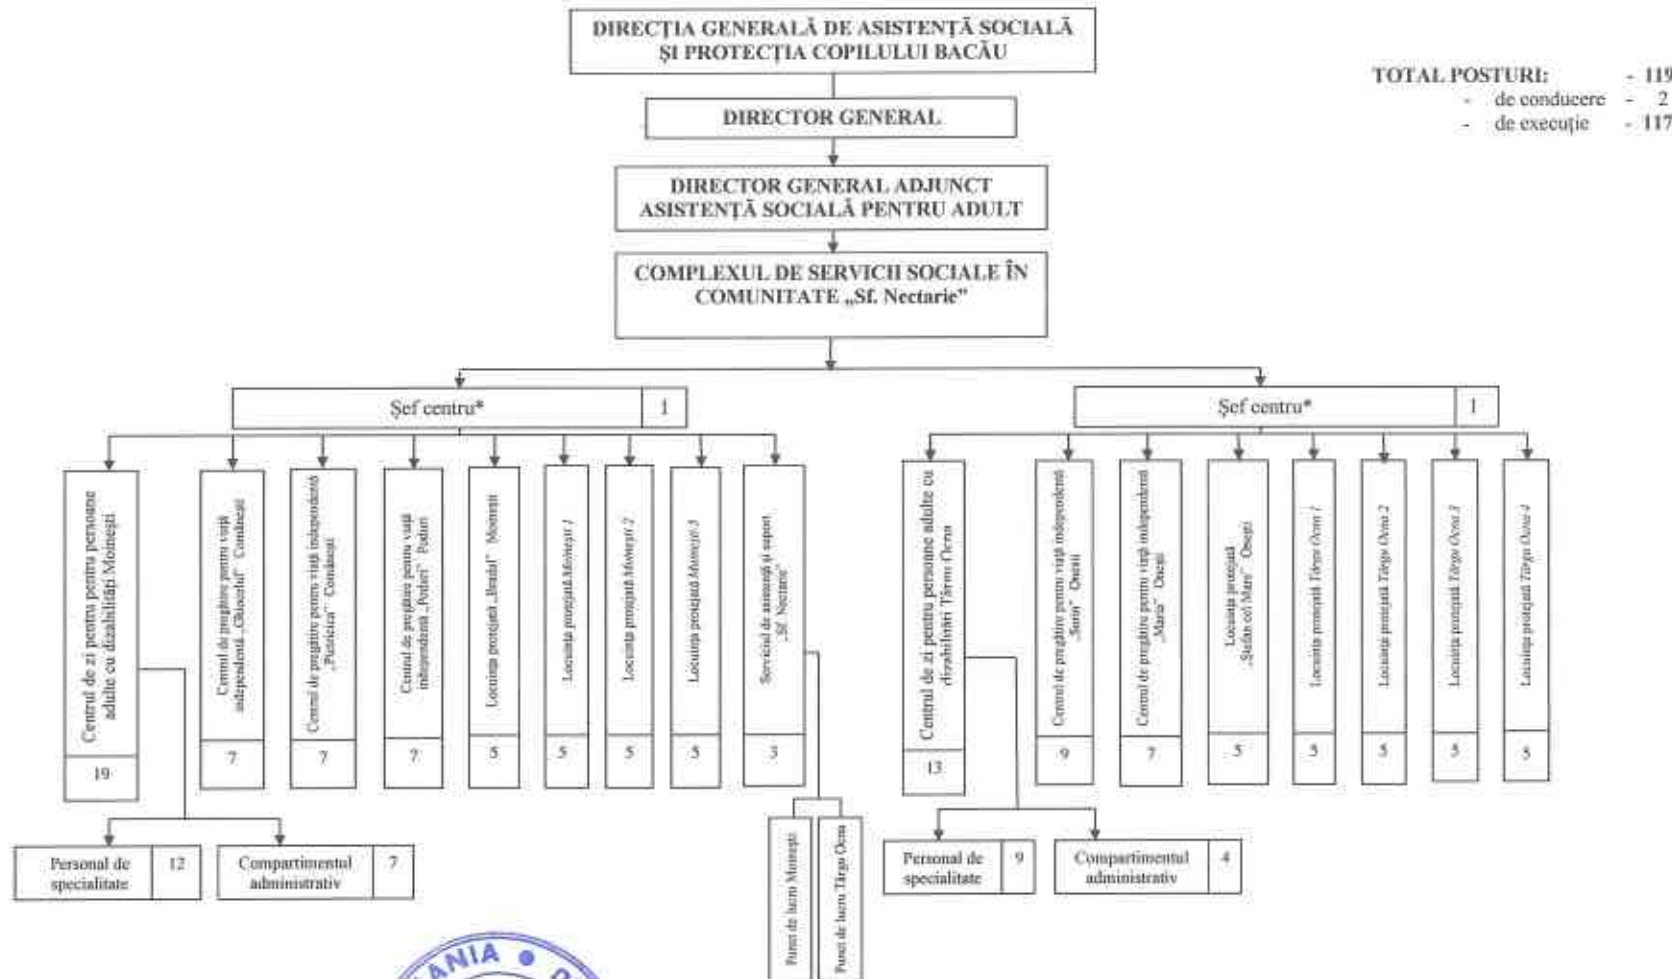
DIRECȚIA GENERALĂ DE ASISTENȚĂ SOCIALĂ ȘI PROTECȚIA COPILULUI BACĂU

TOTAL POSTURI: - 119
- de conducere - 2
- de execuție - 117

DIRECTOR GENERAL

DIRECTOR GENERAL ADJUNCT ASISTENȚĂ SOCIALĂ PENTRU ADULT

COMPLEXUL DE SERVICII SOCIALE ÎN COMUNITATE „Sf. Nectarie"

| Şef centru* | 1 |
|---|---|

Centrul de zi pentru pentru persoane adulte cu dizabilități Moinești | 19

Centrul de pregătire pentru viață independentă „Ghiocelul" Comănești | 7

Centrul de pregătire pentru viață independentă „Pârtnica" Comănești | 7

Centrul de pregătire pentru viață independentă „Podiei" Podiei | 7

Locuința protejată „Bradul" Moinești | 5

Locuința protejată Moinești 1 | 5

Locuința protejată Moinești 2 | 5

Locuința protejată Moinești 3 | 5

Serviciul de asistență și suport „Sf. Nectarie" | 3

| Personal de specialitate | 12 |
|---|---|

| Compartimentul administrativ | 7 |
|---|---|

Punct de lucru Moinești

Punct de lucru Târgu Ocna

| Şef centru* | 1 |
|---|---|

Centrul de zi pentru persoane adulte cu dizabilități Târgu Ocna | 13

Centrul de pregătire pentru viață independentă „Sorin" Onești | 9

Centrul de pregătire pentru viață independentă „Maria" Onești | 7

Locuința protejată „Ștefan cel Mare" Onești | 5

Locuința protejată Târgu Ocna 1 | 5

Locuința protejată Târgu Ocna 2 | 5

Locuința protejată Târgu Ocna 3 | 5

Locuința protejată Târgu Ocna 4 | 5

| Personal de specialitate | 9 |
|---|---|

| Compartimentul administrativ | 4 |
|---|---|

ANIA